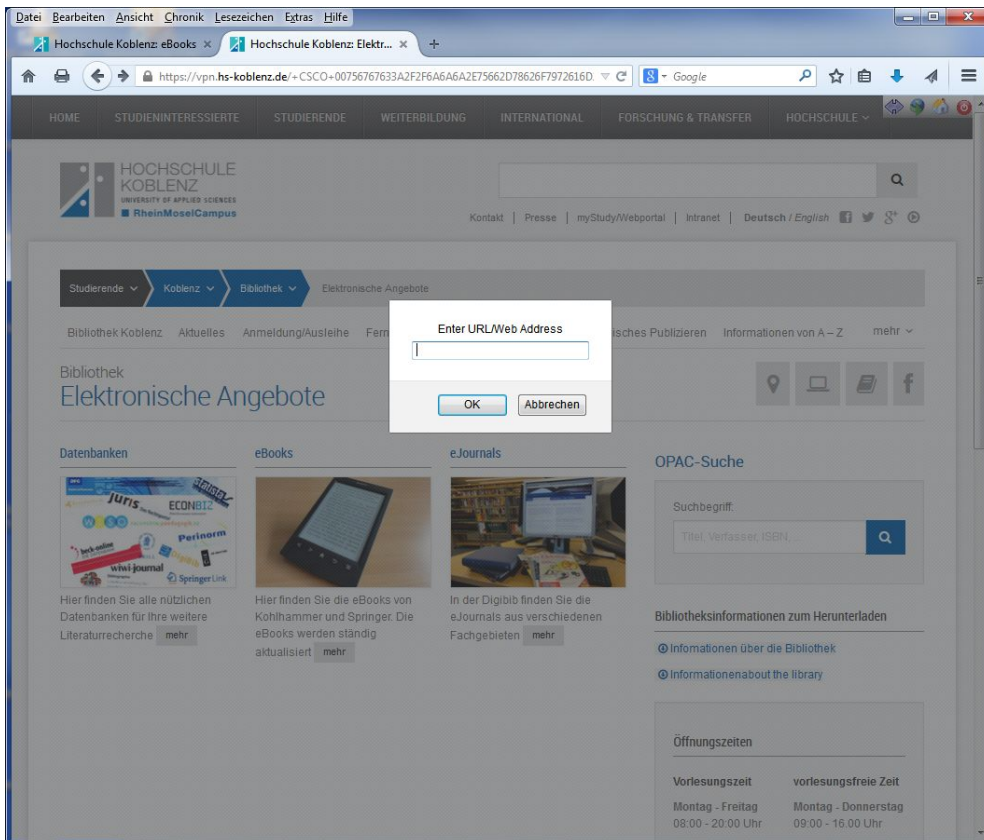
Datei Bearbeiten Ansicht Chronik Lesezeichen Extras Hilfe

Hochschule Koblenz: eBooks × Hochschule Koblenz: Elektr... × +

https://vpn.hs-koblenz.de/+CSCO+00756767633A2F2F6A6A6A2E75662D78626F7972616D. Google

HOME STUDIENINTERESSIERTE STUDIERENDE WEITERBILDUNG INTERNATIONAL FORSCHUNG & TRANSFER HOCHSCHULE

HOCHSCHULE KOBLENZ UNIVERSITY OF APPLIED SCIENCES RheinMoselCampus

Kontakt | Presse | myStudy/Webportal | Intranet | Deutsch / English

Studierende Koblenz Bibliothek Elektronische Angebote

Bibliothek Koblenz Aktuelles Anmeldung/Ausleihe Fern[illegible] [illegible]isches Publizieren Informationen von A – Z mehr

Bibliothek
Elektronische Angebote

Enter URL/Web Address

OK Abbrechen

Datenbanken

Hier finden Sie alle nützlichen Datenbanken für Ihre weitere Literaturrecherche mehr

eBooks

Hier finden Sie die eBooks von Kohlhammer und Springer. Die eBooks werden ständig aktualisiert mehr

eJournals

In der Digibib finden Sie die eJournals aus verschiedenen Fachgebieten mehr

OPAC-Suche

Suchbegriff:

Titel, Verfasser, ISBN,...

Bibliotheksinformationen zum Herunterladen

Informationen über die Bibliothek

Informationenabout the library

Öffnungszeiten

Vorlesungszeit
Montag - Freitag
08:00 - 20:00 Uhr

vorlesungsfreie Zeit
Montag - Donnerstag
09:00 - 16.00 Uhr